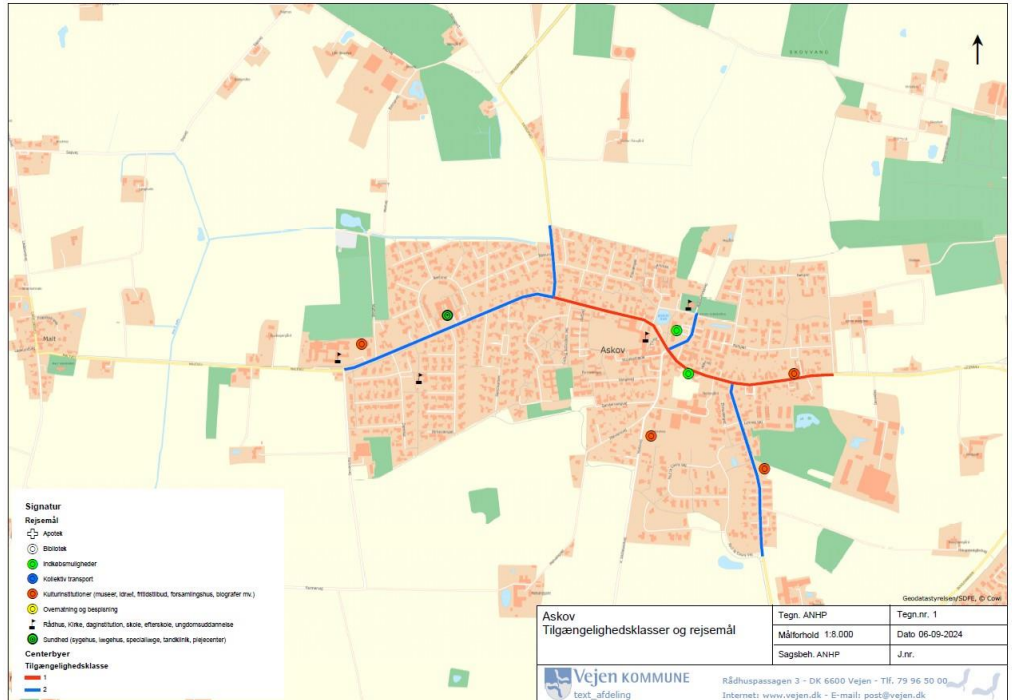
Askov

Malt

Signatur
Rejsemål
Apotek
Bibliotek
Indkøbsmuligheder
Kollektiv transport
Kulturinstitutioner (museer, idræt, fritidstilbud, forsamlingshus, biografer mv.)
Overnatning og bespisning
Rådhus, Kirke, daginstitution, skole, efterskole, ungdomsuddannelse
Sundhed (sygehus, lægehus, speciallæge, tandklinik, plejecenter)
Centerbyer
Tilgængelighedsklasse
1
2

Geodatastyrelsen/SDFE, © Cowi

| Askov Tilgængelighedsklasser og rejsemål | Tegn. ANHP | Tegn.nr. 1 |
|---|---|---|
| | Målforhold 1:8.000 | Dato 06-09-2024 |
| | Sagsbeh. ANHP | J.nr. |

Vejen KOMMUNE
text_afdeling
Rådhuspassagen 3 - DK 6600 Vejen - Tlf. 79 96 50 00
Internet: www.vejen.dk - E-mail: post@vejen.dk